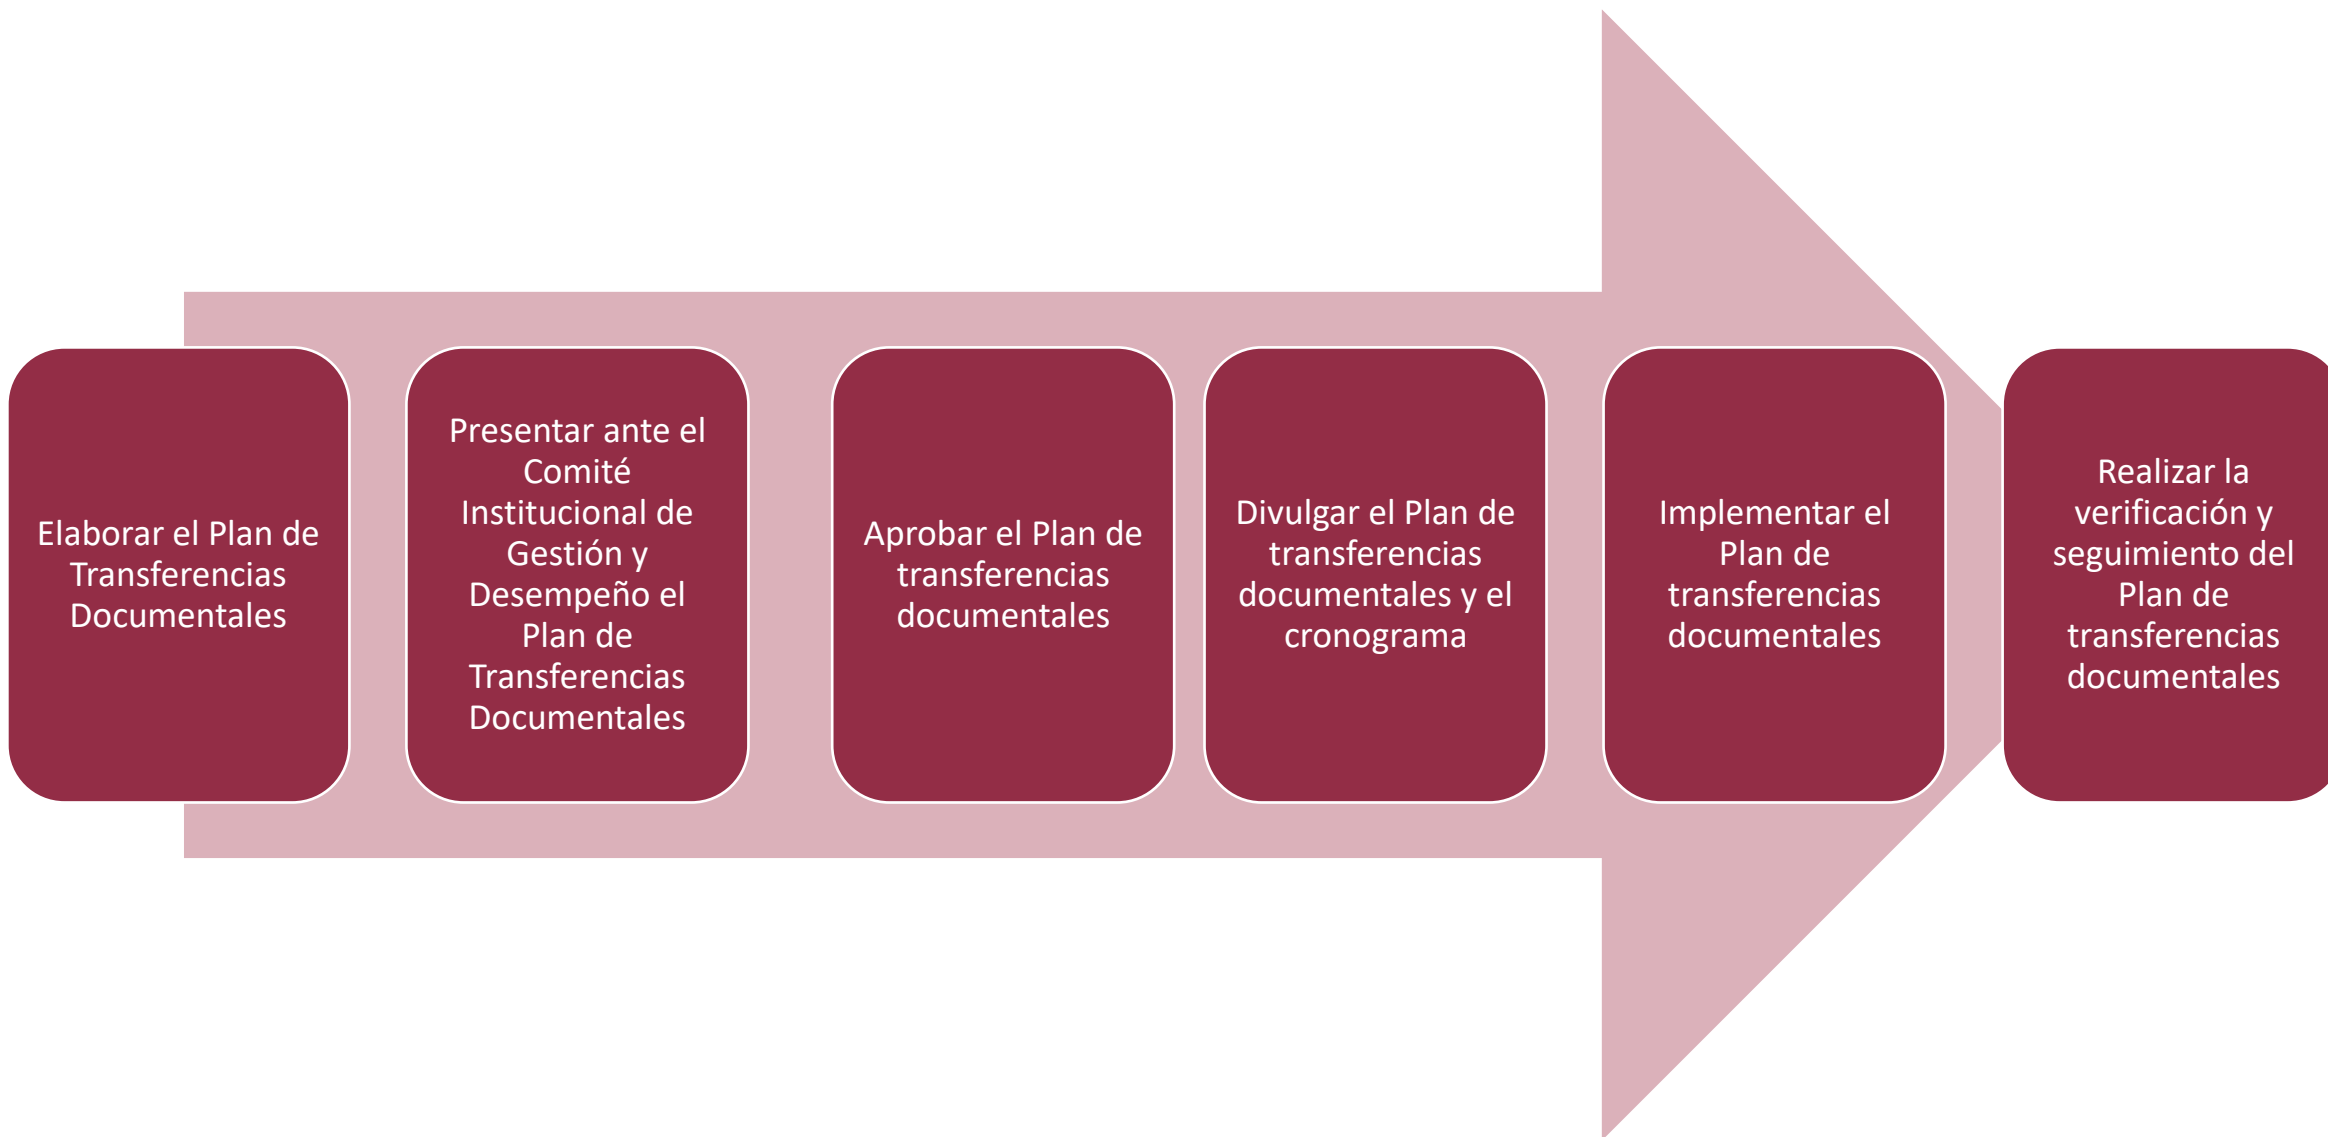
Elaborar el Plan de Transferencias Documentales

Presentar ante el Comité Institucional de Gestión y Desempeño el Plan de Transferencias Documentales

Aprobar el Plan de transferencias documentales

Divulgar el Plan de transferencias documentales y el cronograma

Implementar el Plan de transferencias documentales

Realizar la verificación y seguimiento del Plan de transferencias documentales